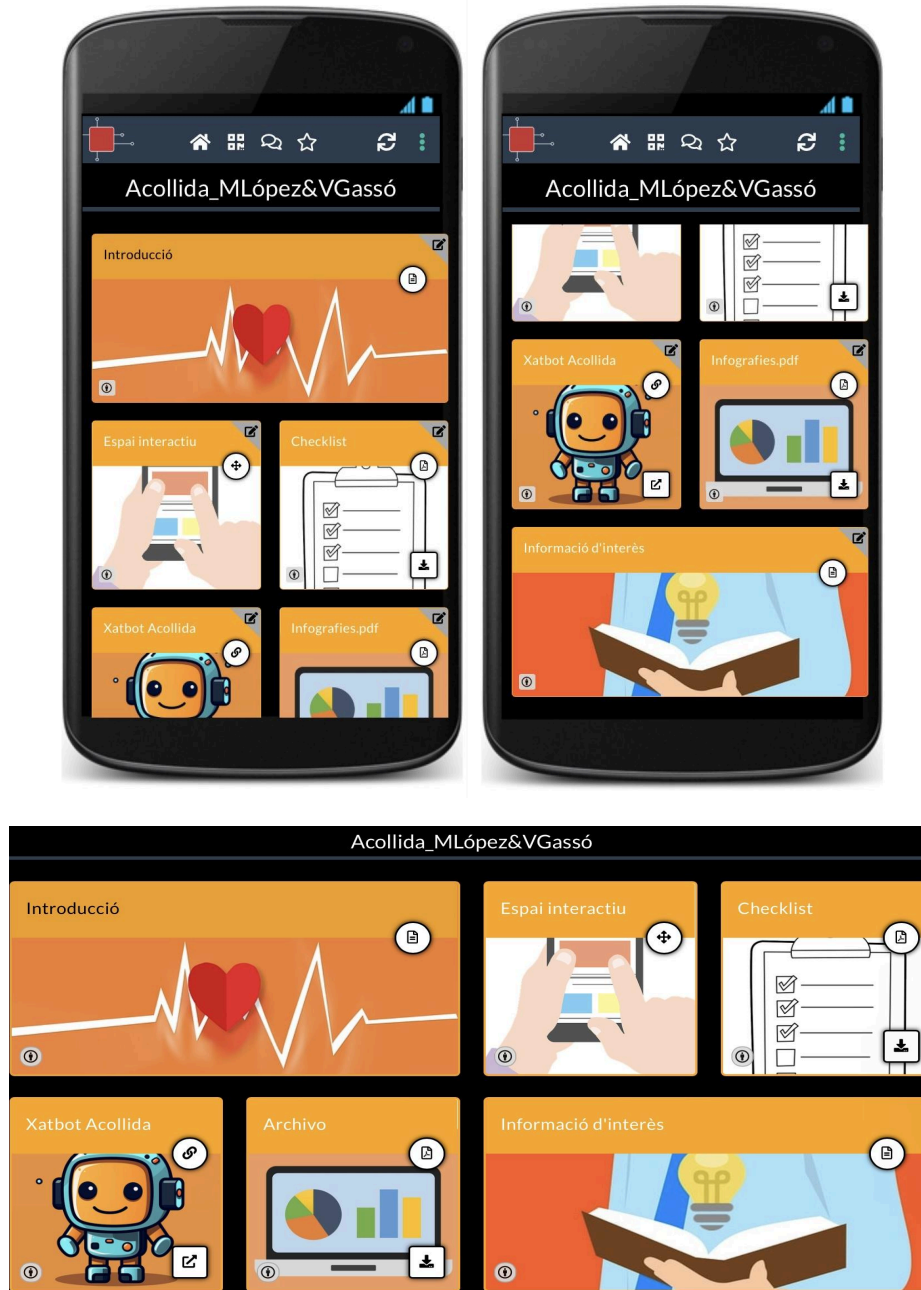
Acollida_MLópez&VGassó

Introducció

Espai interactiu

Checklist

Xatbot Acollida

Infografies.pdf

Acollida_MLópez&VGassó

Xatbot Acollida

Infografies.pdf

Informació d'interès

Acollida_MLópez&VGassó

Introducció

Espai interactiu

Checklist

Xatbot Acollida

Archivo

Informació d'interès